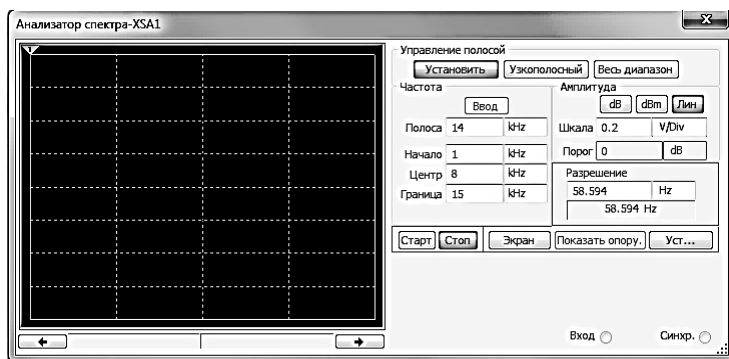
Анализатор спектра-XSA1

Управление полосой

Установить Узкополосный Весь диапазон

Частота

Ввод

Полоса 14 kHz

Начало 1 kHz

Центр 8 kHz

Граница 15 kHz

Амплитуда

dB dBm Лин

Шкала 0.2 V/Div

Порог 0 dB

Разрешение

58.594 Hz

58.594 Hz

Старт Стоп Экран Показать опору. Уст...

Вход Синхр.